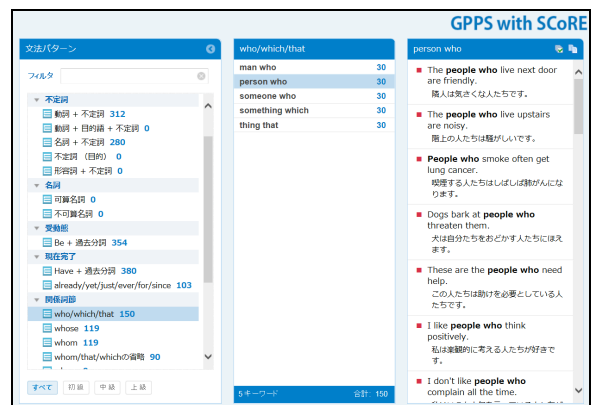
GPPS with SCoRE

文法パターン

フィルタ

不定詞
動詞 + 不定詞 312
動詞 + 目的語 + 不定詞 0
名詞 + 不定詞 280
不定詞（目的） 0
形容詞 + 不定詞 0
名詞
可算名詞 0
不可算名詞 0
受動態
Be + 過去分詞 354
現在完了
Have + 過去分詞 380
already/yet/just/ever/for/since 103
関係詞節
who/which/that 150
whose 119
whom 119
whom/that/whichの省略 90

すべて 初級 中級 上級

who/which/that

| | |
|---|---|
| man who | 30 |
| person who | 30 |
| someone who | 30 |
| something which | 30 |
| thing that | 30 |

5キーワード 合計: 150

person who

The people who live next door are friendly.
隣人は気さくな人たちです。

The people who live upstairs are noisy.
階上の人たちは騒がしいです。

People who smoke often get lung cancer.
喫煙する人たちはしばしば肺がんになります。

Dogs bark at people who threaten them.
犬は自分たちをおどかす人たちにほえます。

These are the people who need help.
この人たちは助けを必要としている人たちです。

I like people who think positively.
私は楽観的に考える人たちが好きです。

I don't like people who complain all the time.
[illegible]